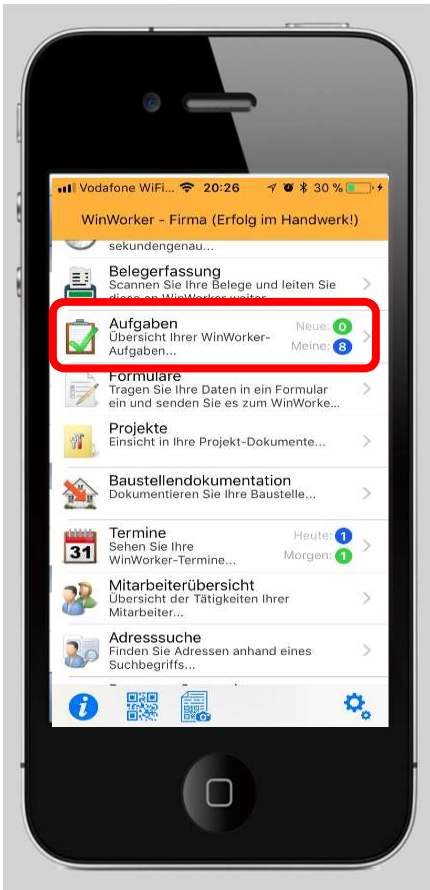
Vodafone WiFi 20:26 30 %

WinWorker - Firma (Erfolg im Handwerk!)

sekundengenau...

Belegerfassung
Scannen Sie Ihre Belege und leiten Sie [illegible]

Aufgaben
Übersicht Ihrer WinWorker-Aufgaben...
Neue: 0
Meine: 8

Formulare
Tragen Sie Ihre Daten in ein Formular ein und senden Sie es zum WinWorke...

Projekte
Einsicht in Ihre Projekt-Dokumente...

Baustellendokumentation
Dokumentieren Sie Ihre Baustelle...

Termine
Sehen Sie Ihre WinWorker-Termine...
Heute: 1
Morgen: 1

31

Mitarbeiterübersicht
Übersicht der Tätigkeiten Ihrer Mitarbeiter...

Adresssuche
Finden Sie Adressen anhand eines Suchbegriffs...